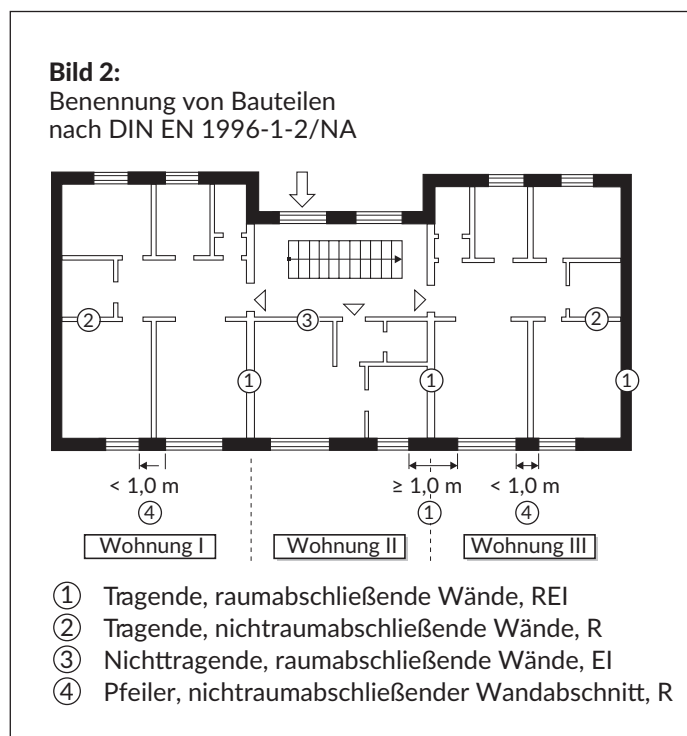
**Bild 2:**
Benennung von Bauteilen nach DIN EN 1996-1-2/NA

② ③ ②
① ① ①

< 1,0 m
④

≥ 1,0 m
①

< 1,0 m
④

Wohnung I

Wohnung II

Wohnung III

① Tragende, raumabschließende Wände, REI
② Tragende, nichtraumabschließende Wände, R
③ Nichttragende, raumabschließende Wände, EI
④ Pfeiler, nichtraumabschließender Wandabschnitt, R